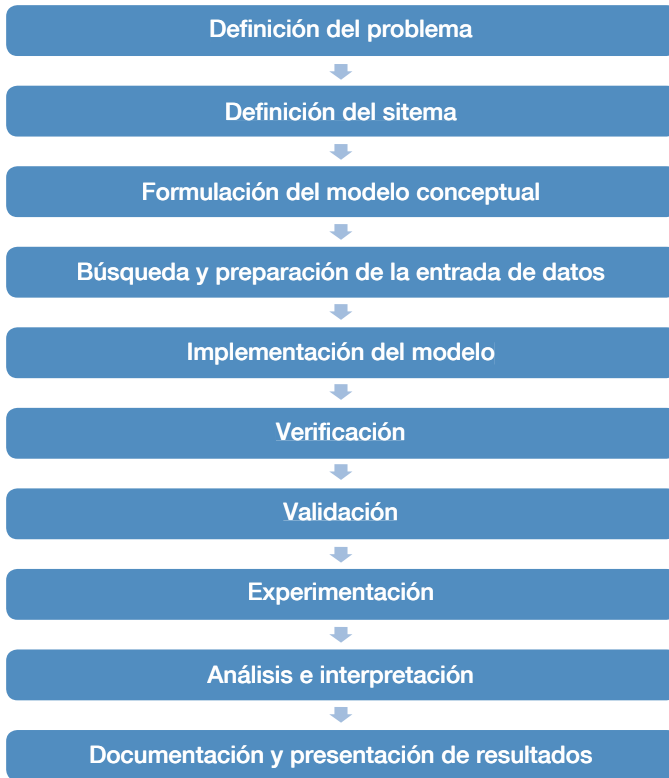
Definición del problema

Definición del sitema

Formulación del modelo conceptual

Búsqueda y preparación de la entrada de datos

Implementación del modelo

Verificación

Validación

Experimentación

Análisis e interpretación

Documentación y presentación de resultados